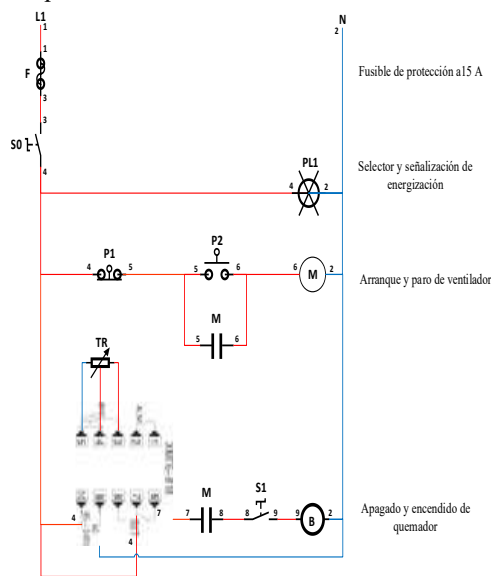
L1
1
1
F
3
3
S0
4
N
2
Fusible de protección a15 A
PL1
4
2
Selector y señalización de energización
P1
4
5
P2
5
6
6
M
2
Arranque y paro de ventilador
M
5
6
TR
4
7
4
M
7
8
S1
8
9
9
B
2
Apagado y encendido de quemador